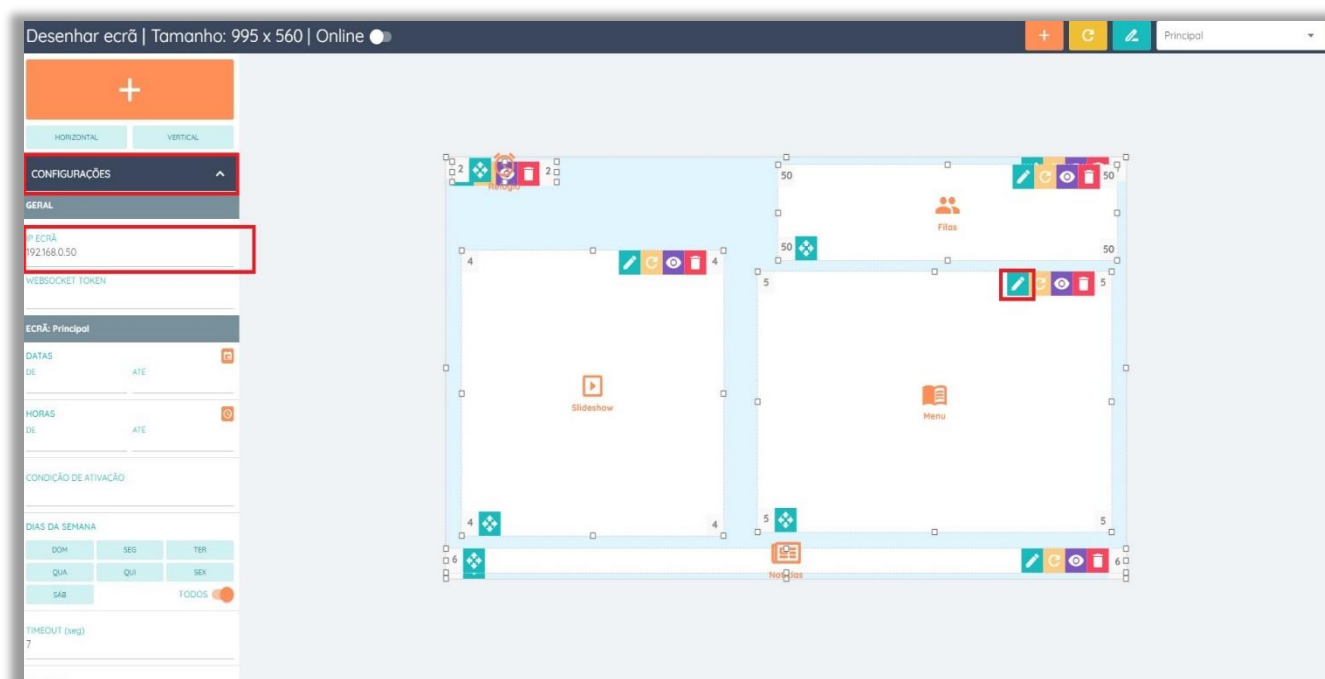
Desenhar ecrã | Tamanho: 995 x 560 | Online

Principal

+

HORIZONTAL
VERTICAL

CONFIGURAÇÕES

GERAL

IP ECRÃ
192.168.0.50

WEBSOCKET TOKEN

ECRÃ: Principal

DATAS
DE
ATÉ

HORAS
DE
ATÉ

CONDIÇÃO DE ATIVAÇÃO

DIAS DA SEMANA
DOM
SEG
TER
QUA
QUI
SEX
SÁB
TODOS

TIMEOUT (seg)
7

2
Relógio
2

50
Filas
50
50
50

4
Slideshow
4
4
4

5
Menu
5
5
5

6
Notícias
6